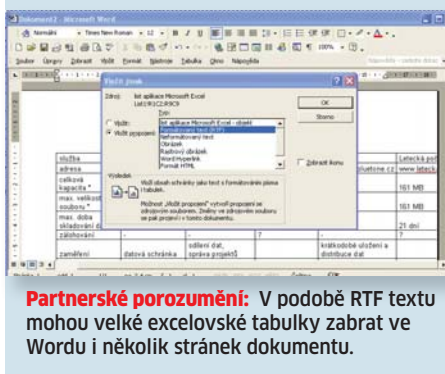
Dokument2 - Microsoft Word

Normální • Times New Roman • 12 • B I U

Soubor Úpravy Zobrazit Vložit Formát Nástroje Tabulka Okno Nápověda

Napište dotaz

Vložit jinak

Zdroj: list aplikace Microsoft Excel
List1!R1C2:R9C9

Typ:

Vložit:
Vložit propojení

list aplikace Microsoft Excel - objekt
Formátovaný text (RTF)
Neformátovaný text
Obrázek
Rastrový obrázek
Word Hyperlink
Formát HTML

OK

Storno

Zobrazit ikonu

Výsledek

Vloží obsah schránky jako text s formátováním písma i tabulek.

Možnost "Vložit propojení" vytvoří propojení se zdrojovým souborem. Změny ve zdrojovém souboru se pak projeví i v tomto dokumentu.

| služba | | | | | Leteck | á pošt |
|---|---|---|---|---|---|---|
| adresa | | | | | ojuetone.cz | www.letecka |
| celková kapacita * | | | | | | 161 MB |
| max. velikost souboru * | | | | | | 161 MB |
| max. doba skladování dat | | | | | | 21 dní |
| zálohování | - | | | ? | | |
| zaměření | datová schránka | sdílení dat, správa projektů | | | krátkodobé uložení a distribuce dat | |

**Partnerské porozumění:** V podobě RTF textu mohou velké excelovské tabulky zabrat ve Wordu i několik stránek dokumentu.